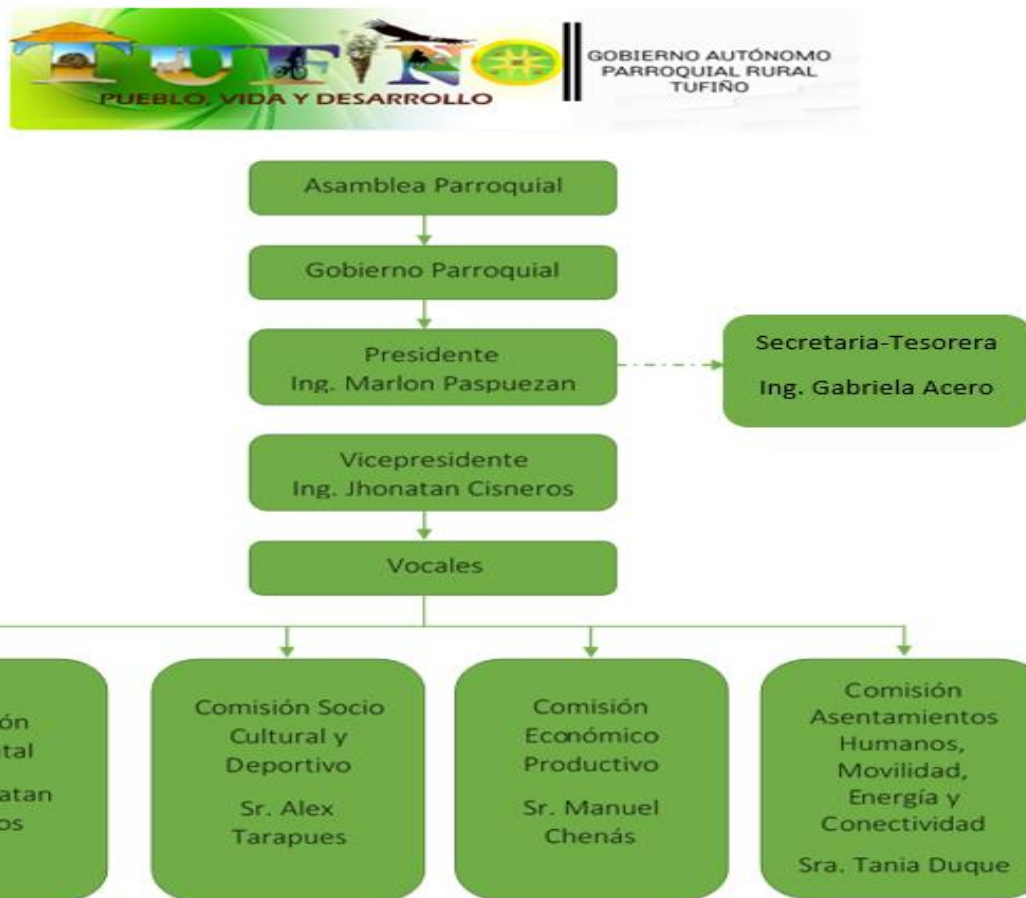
TUFIÑO
PUEBLO, VIDA Y DESARROLLO

GOBIERNO AUTÓNOMO PARROQUIAL RURAL TUFIÑO

Asamblea Parroquial

Gobierno Parroquial

Presidente
Ing. Marlon Paspuezan

Secretaria-Tesorera
Ing. Gabriela Acero

Vicepresidente
Ing. Jhonatan Cisneros

Vocales

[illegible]ón
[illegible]tal
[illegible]atan
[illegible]os

Comisión Socio Cultural y Deportivo
Sr. Alex Tarapues

Comisión Económico Productivo
Sr. Manuel Chenás

Comisión Asentamientos Humanos, Movilidad, Energía y Conectividad
Sra. Tania Duque